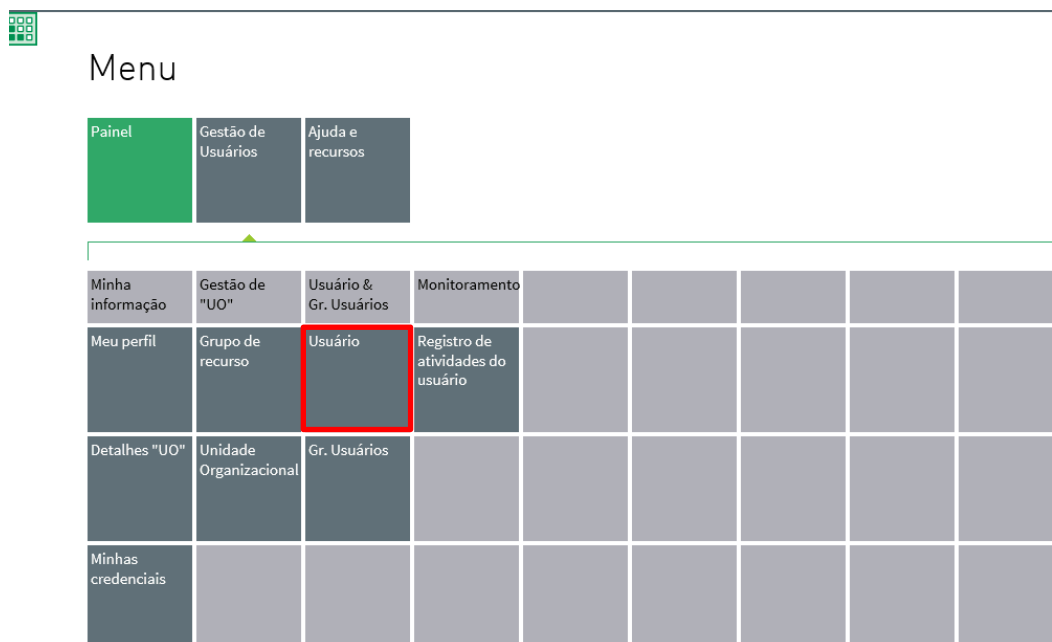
Menu

Painel
Gestão de Usuários
Ajuda e recursos

| Minha informação | Gestão de "UO" | Usuário & Gr. Usuários | Monitoramento |
|---|---|---|---|
| Meu perfil | Grupo de recurso | Usuário | Registro de atividades do usuário |
| Detalhes "UO" | Unidade Organizacional | Gr. Usuários | |
| Minhas credenciais | | | |